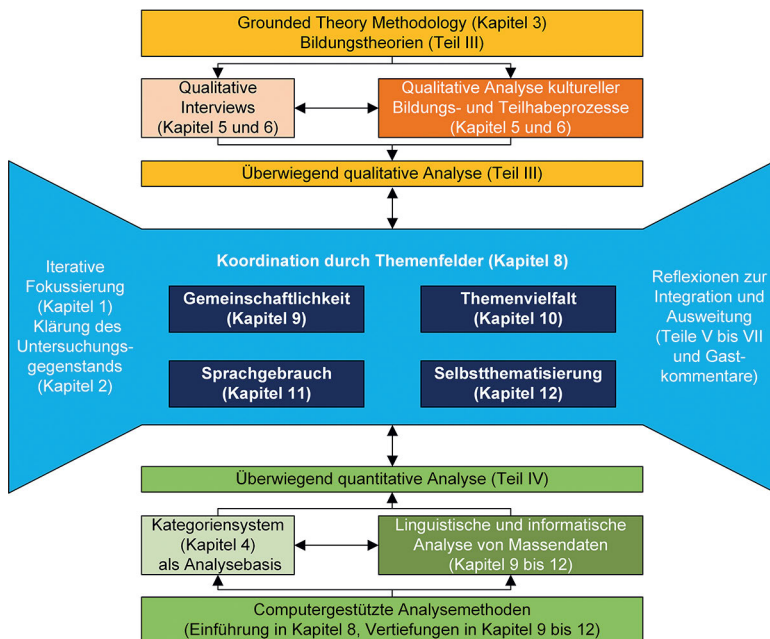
Grounded Theory Methodology (Kapitel 3)
Bildungstheorien (Teil III)

Qualitative Interviews (Kapitel 5 und 6)

Qualitative Analyse kultureller Bildungs- und Teilhabeprozesse (Kapitel 5 und 6)

Überwiegend qualitative Analyse (Teil III)

Iterative Fokussierung (Kapitel 1) Klärung des Untersuchungsgegenstands (Kapitel 2)

Koordination durch Themenfelder (Kapitel 8)

Gemeinschaftlichkeit (Kapitel 9)

Themenvielfalt (Kapitel 10)

Sprachgebrauch (Kapitel 11)

Selbstthematisierung (Kapitel 12)

Reflexionen zur Integration und Ausweitung (Teile V bis VII und Gastkommentare)

Überwiegend quantitative Analyse (Teil IV)

Kategoriensystem (Kapitel 4) als Analysebasis

Linguistische und informatische Analyse von Massendaten (Kapitel 9 bis 12)

Computergestützte Analysemethoden
(Einführung in Kapitel 8, Vertiefungen in Kapitel 9 bis 12)